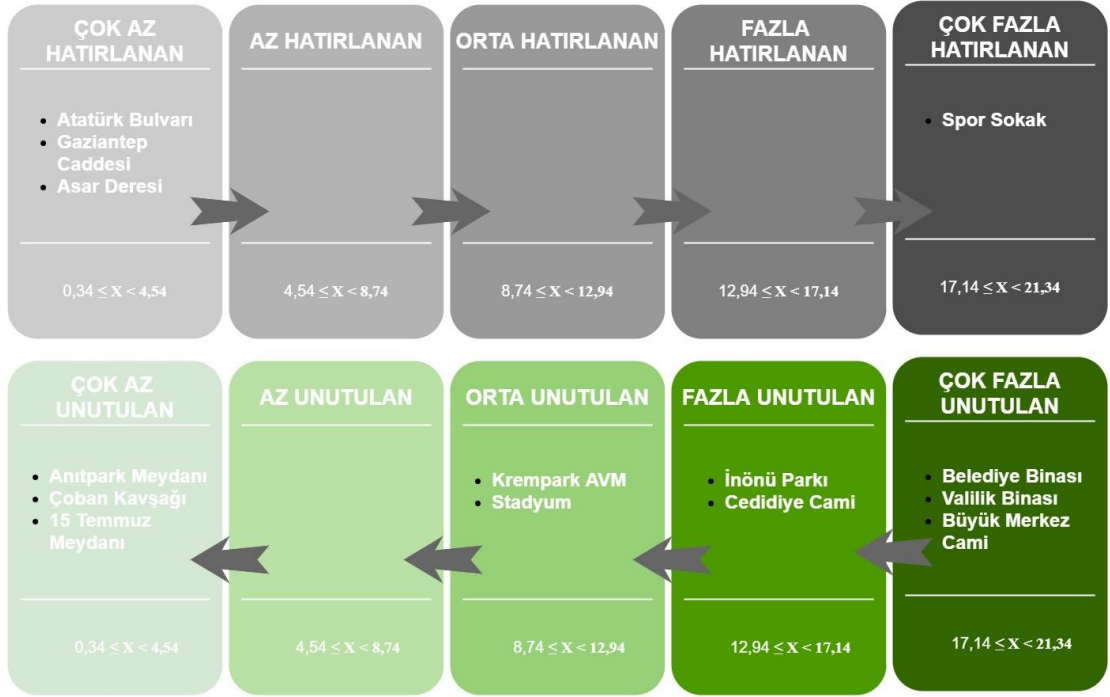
ÇOK AZ HATIRLANAN

- Atatürk Bulvarı
- Gaziantep Caddesi
- Asar Deresi

$0,34 \leq X < 4,54$

AZ HATIRLANAN

$4,54 \leq X < 8,74$

ORTA HATIRLANAN

$8,74 \leq X < 12,94$

FAZLA HATIRLANAN

$12,94 \leq X < 17,14$

ÇOK FAZLA HATIRLANAN

- Spor Sokak

$17,14 \leq X < 21,34$

ÇOK AZ UNUTULAN

- Anıtpark Meydanı
- Çoban Kavşağı
- 15 Temmuz Meydanı

$0,34 \leq X < 4,54$

AZ UNUTULAN

$4,54 \leq X < 8,74$

ORTA UNUTULAN

- Krempark AVM
- Stadyum

$8,74 \leq X < 12,94$

FAZLA UNUTULAN

- İnönü Parkı
- Cedidiye Cami

$12,94 \leq X < 17,14$

ÇOK FAZLA UNUTULAN

- Belediye Binası
- Valilik Binası
- Büyük Merkez Cami

$17,14 \leq X < 21,34$